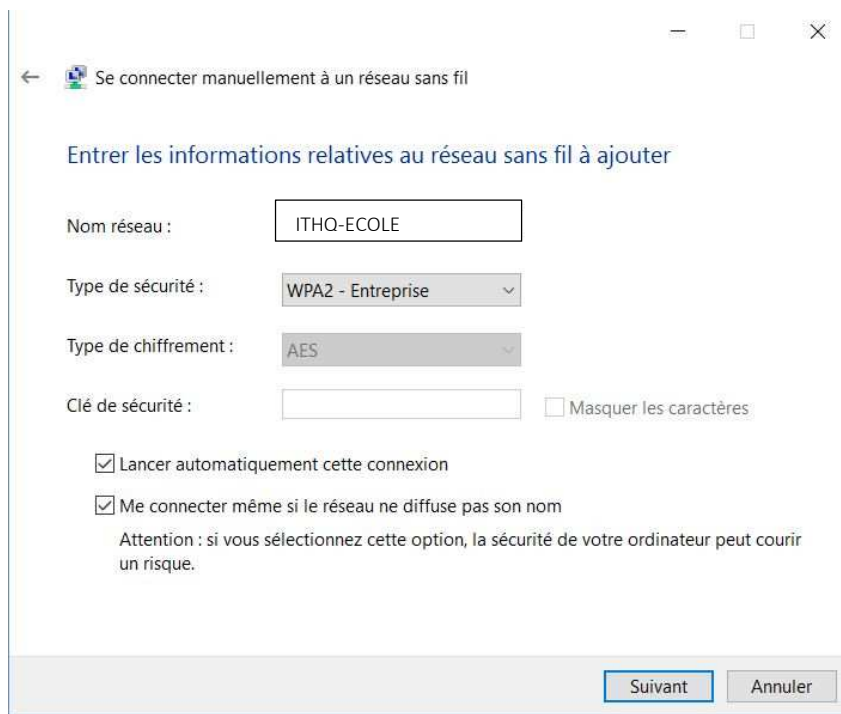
Se connecter manuellement à un réseau sans fil

Entrer les informations relatives au réseau sans fil à ajouter

Nom réseau : ITHQ-ECOLE

Type de sécurité : WPA2 - Entreprise

Type de chiffrement : AES

Clé de sécurité :

Masquer les caractères

Lancer automatiquement cette connexion

Me connecter même si le réseau ne diffuse pas son nom

Attention : si vous sélectionnez cette option, la sécurité de votre ordinateur peut courir un risque.

Suivant

Annuler